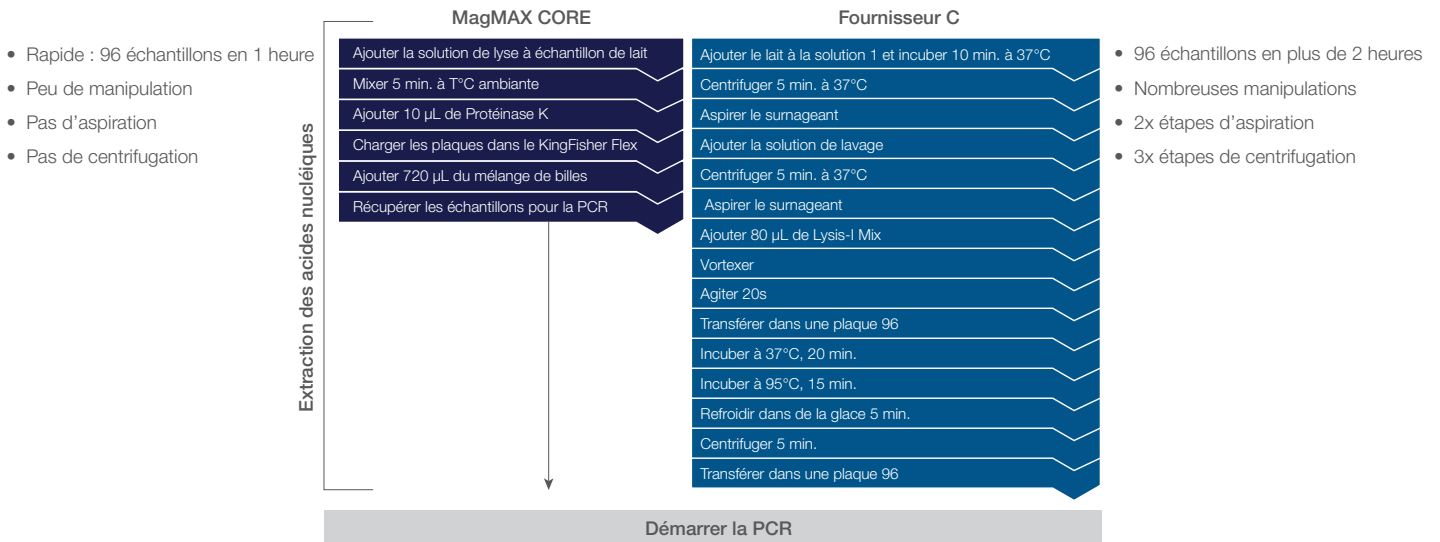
• Rapide : 96 échantillons en 1 heure
• Peu de manipulation
• Pas d'aspiration
• Pas de centrifugation

Extraction des acides nucléiques

MagMAX CORE

Ajouter la solution de lyse à échantillon de lait
Mixer 5 min. à T°C ambiante
Ajouter 10 µL de Protéinase K
Charger les plaques dans le KingFisher Flex
Ajouter 720 µL du mélange de billes
Récupérer les échantillons pour la PCR

Fournisseur C

Ajouter le lait à la solution 1 et incuber 10 min. à 37°C
Centrifuger 5 min. à 37°C
Aspirer le surnageant
Ajouter la solution de lavage
Centrifuger 5 min. à 37°C
Aspirer le surnageant
Ajouter 80 µL de Lysis-I Mix
Vortexer
Agiter 20s
Transférer dans une plaque 96
Incuber à 37°C, 20 min.
Incuber à 95°C, 15 min.
Refroidir dans de la glace 5 min.
Centrifuger 5 min.
Transférer dans une plaque 96

• 96 échantillons en plus de 2 heures
• Nombreuses manipulations
• 2x étapes d'aspiration
• 3x étapes de centrifugation

Démarrer la PCR